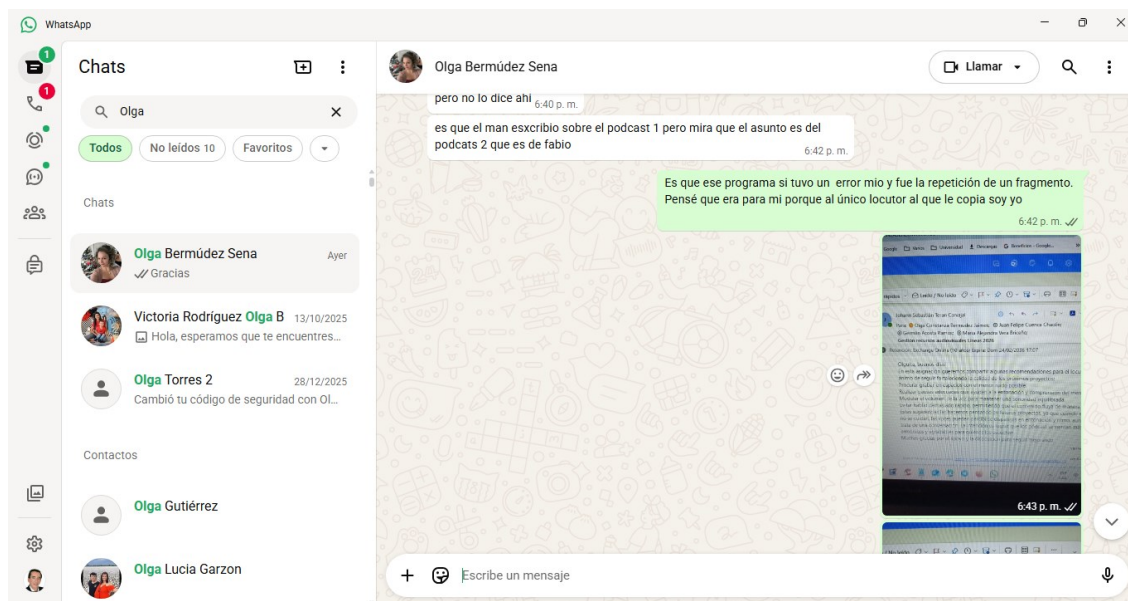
WhatsApp

1
1

Chats

Olga

Todos
No leídos 10
Favoritos

Chats

Olga Bermúdez Sena
Ayer
Gracias

Victoria Rodríguez Olga B
13/10/2025
Hola, esperamos que te encuentres...

Olga Torres 2
28/12/2025
Cambió tu código de seguridad con Ol...

Contactos

Olga Gutiérrez

Olga Lucia Garzon

Olga Bermúdez Sena
Llamar

pero no lo dice ahi 6:40 p. m.

es que el man esxcribio sobre el podcast 1 pero mira que el asunto es del podcats 2 que es de fabio 6:42 p. m.

Es que ese programa si tuvo un error mio y fue la repetición de un fragmento. Pensé que era para mi porque al único locutor al que le copia soy yo 6:42 p. m.

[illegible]

6:43 p. m.

Escribe un mensaje